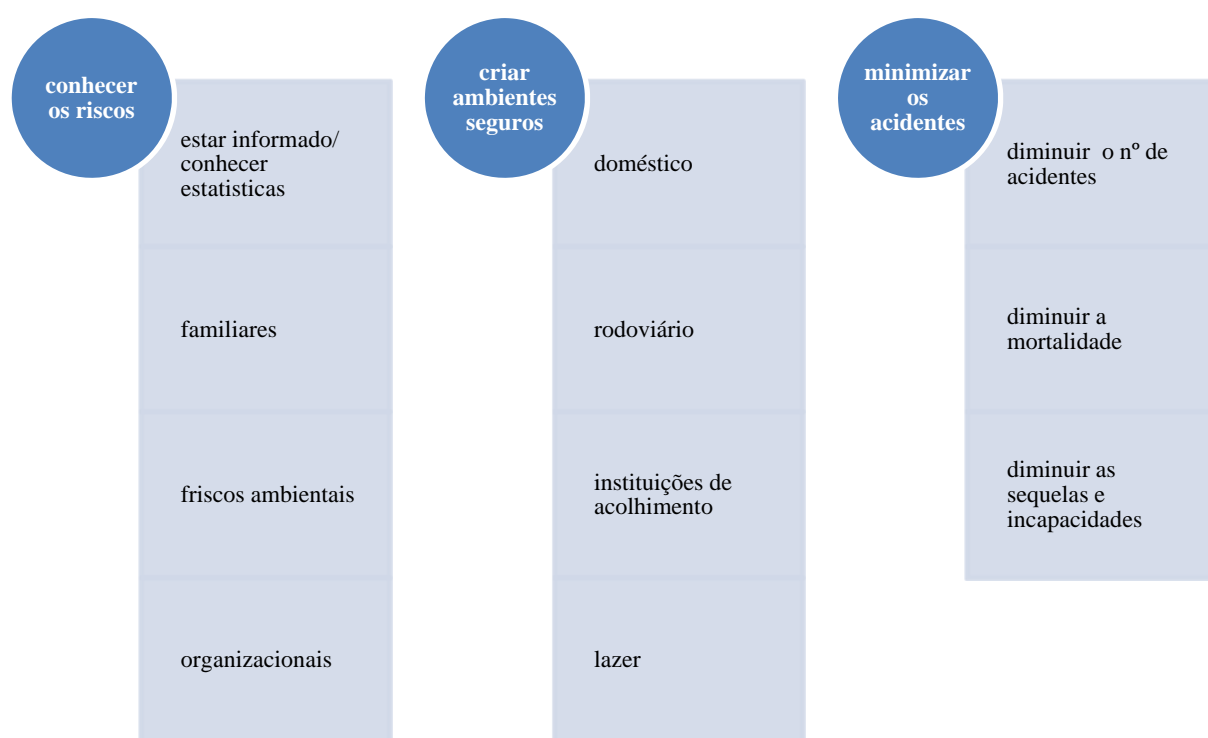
conhecer os riscos

estar informado/ conhecer estatisticas

familiares

friscos ambientais

organizacionais

criar ambientes seguros

doméstico

rodoviário

instituições de acolhimento

lazer

minimizar os acidentes

diminuir o nº de acidentes

diminuir a mortalidade

diminuir as sequelas e incapacidades